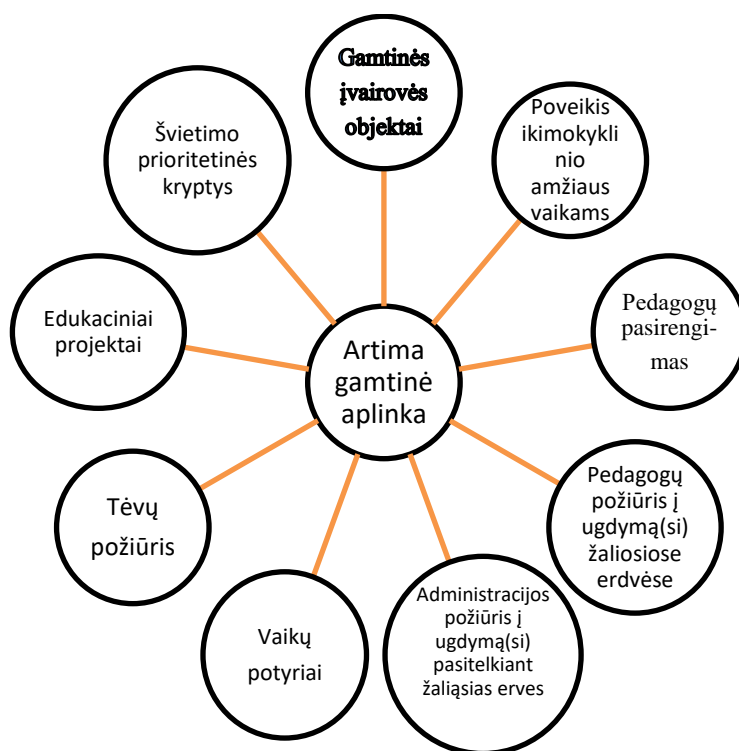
Gamtinės įvairovės objektai

Poveikis ikimokyklinio amžiaus vaikams

Pedagogų pasirengimas

Pedagogų požiūris į ugdymą(si) žaliosiose erdvėse

Administracijos požiūris į ugdymą(si) pasitelkiant žaliąsias erves

Vaikų potyriai

Tėvų požiūris

Edukaciniai projektai

Švietimo prioritetinės kryptys

Artima gamtinė aplinka